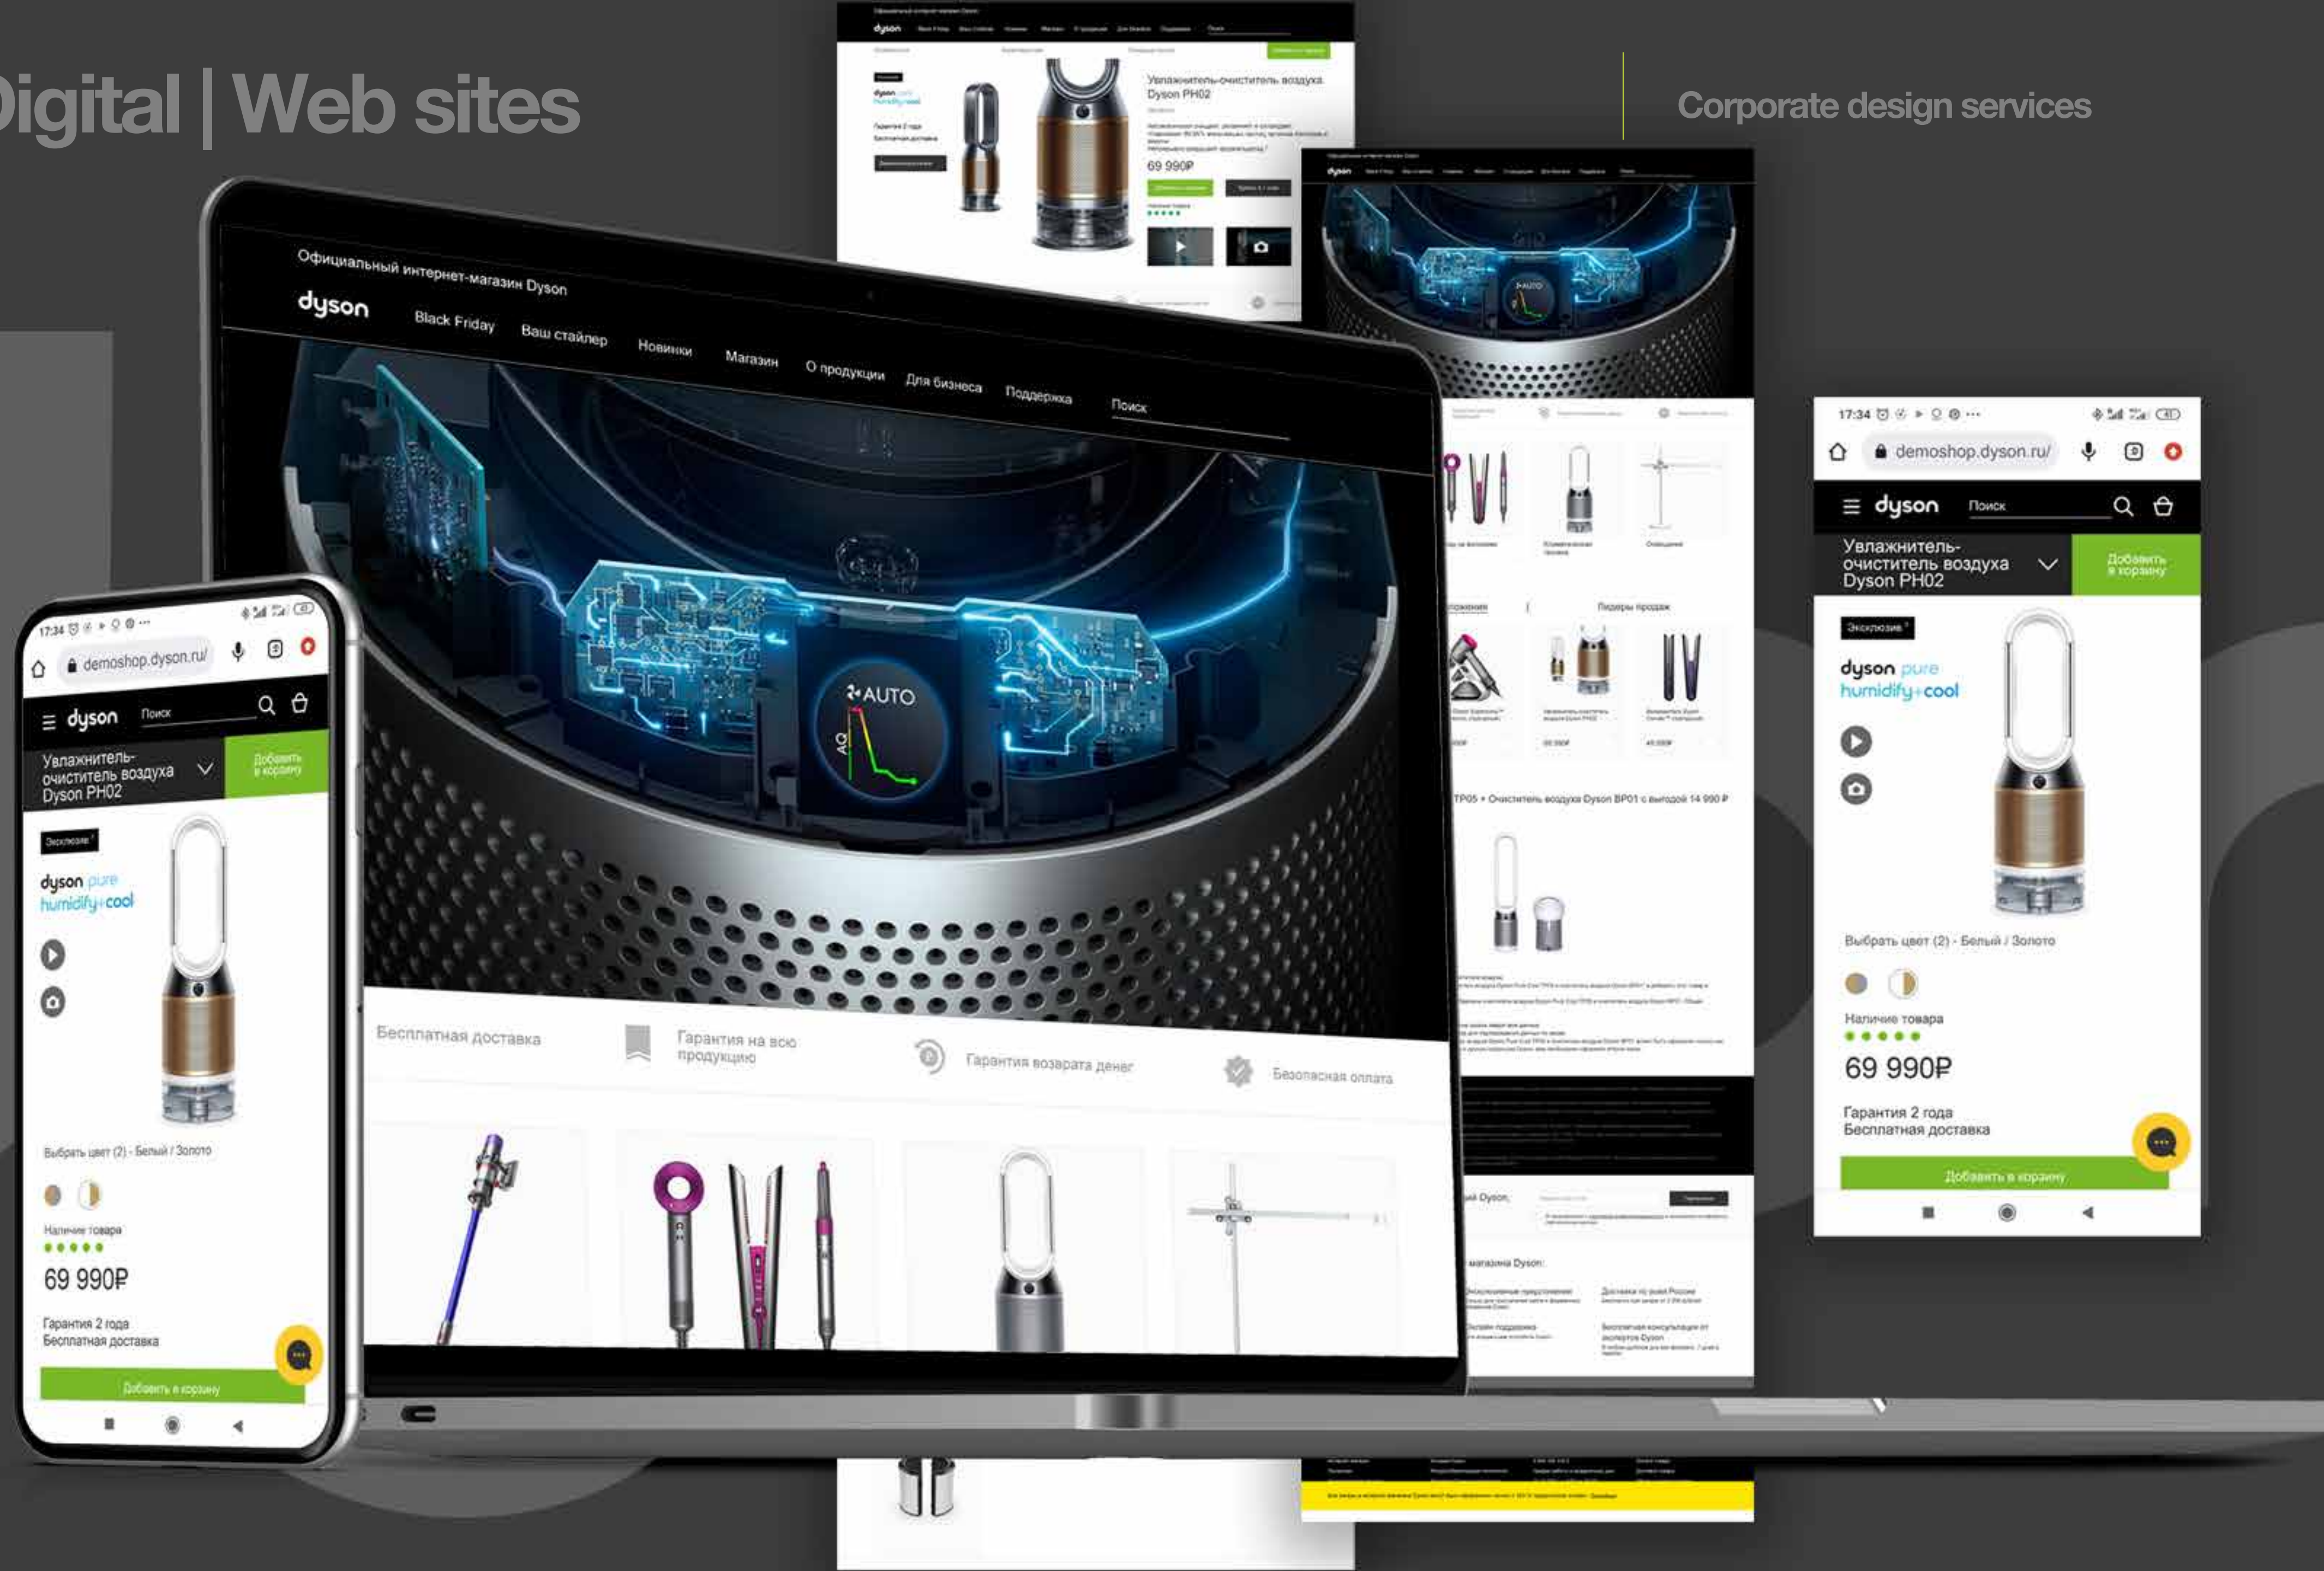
Digital | Web sites

Corporate design services

Официальный интернет-магазин Dyson

dyson Black Friday Ваш стайлер Новинки Магазин О продукции Для бизнеса Поддержка Поиск

AUTO

AQ

Бесплатная доставка Гарантия на всю продукцию Гарантия возврата денег Безопасная оплата

Увлажнитель-очиститель воздуха Dyson PH02

69 990₽

Лидеры продаж

TP05 + Очиститель воздуха Dyson BP01 с выгодой 14 990 ₽

17:34

demoshop.dyson.ru/

dyson Поиск

Увлажнитель-очиститель воздуха Dyson PH02

Добавить в корзину

Эксклюзив

dyson pure humidify+cool

Выбрать цвет (2) - Белый / Золото

Наличие товара

69 990₽

Гарантия 2 года
Бесплатная доставка

Добавить в корзину

17:34

demoshop.dyson.ru/

dyson Поиск

Увлажнитель-очиститель воздуха Dyson PH02

Добавить в корзину

Эксклюзив

dyson pure humidify+cool

Выбрать цвет (2) - Белый / Золото

Наличие товара

69 990₽

Гарантия 2 года
Бесплатная доставка

Добавить в корзину